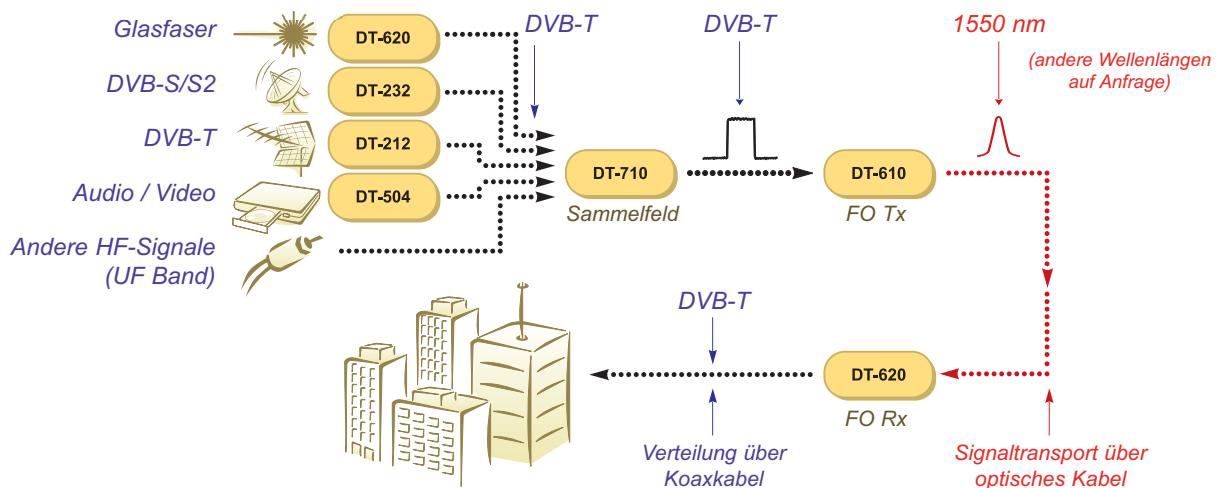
Glasfaser
DVB-S/S2
DVB-T
Audio / Video
Andere HF-Signale (UF Band)

DT-620
DT-232
DT-212
DT-504

DVB-T

DT-710
Sammelfeld

DVB-T

DT-610
FO Tx

1550 nm
(andere Wellenlängen auf Anfrage)

DVB-T

DT-620
FO Rx

Verteilung über Koaxkabel

Signaltransport über optisches Kabel